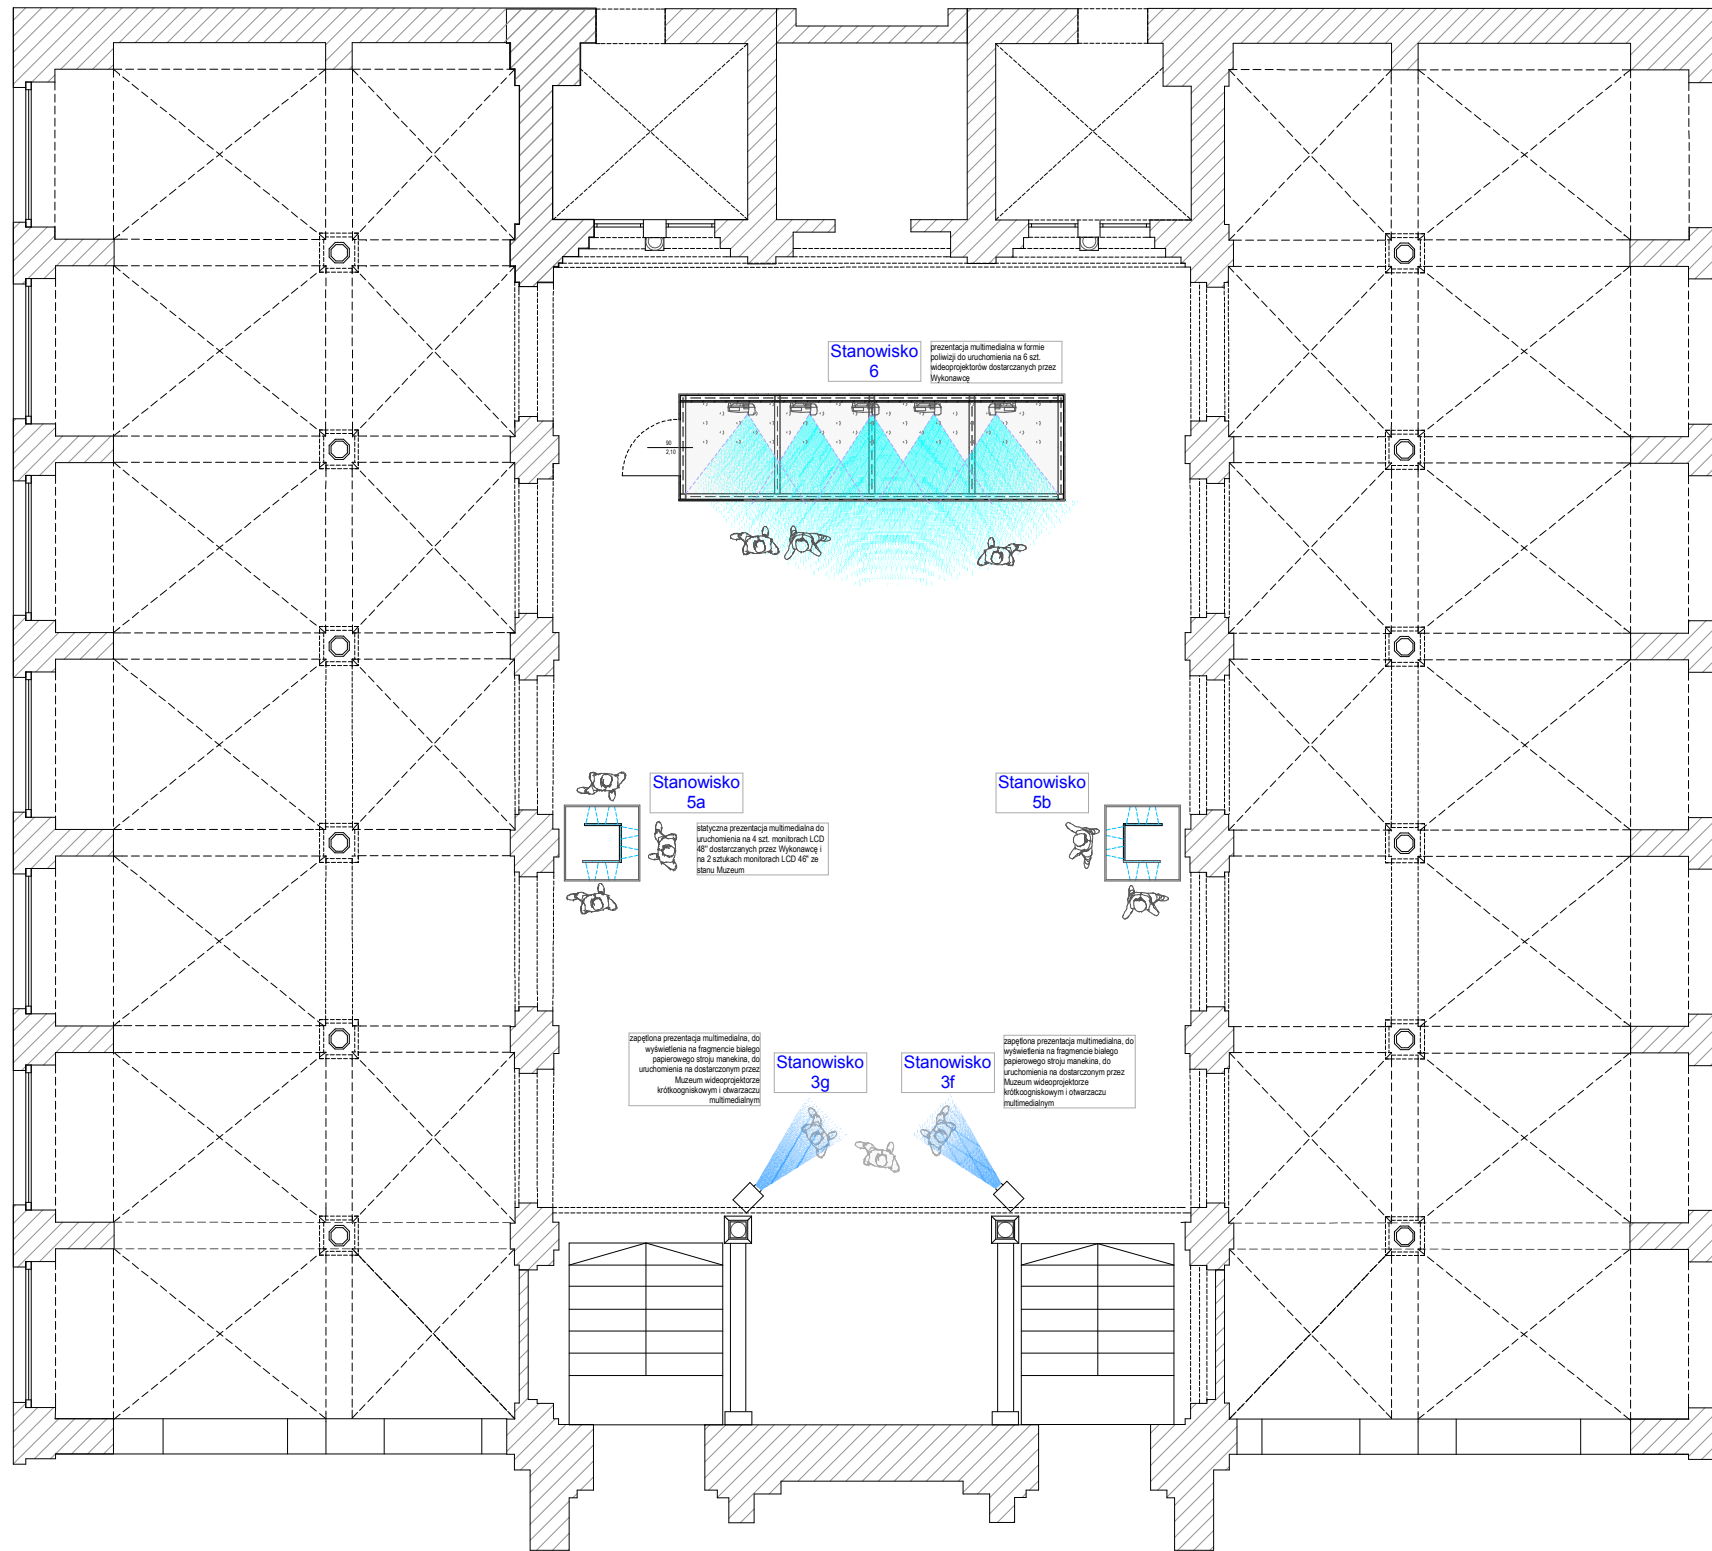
Stanowisko 6

prezentacja multimedialna w formie poliwizji do uruchomienia na 6 szt. wideoprojektorów dostarczanych przez Wykonawcę

90
2,10

Stanowisko 5a

statyczna prezentacja multimedialna do uruchomienia na 4 szt. monitorach LCD 48" dostarczanych przez Wykonawcę i na 2 sztukach monitorach LCD 46" ze stanu Muzeum

Stanowisko 5b

zapętlona prezentacja multimedialna, do wyświetlenia na fragmencie białego papierowego stroju manekina, do uruchomienia na dostarczonym przez Muzeum wideoprojektorze krótkoogniskowym i otwarzaczu multimedialnym

Stanowisko 3g

Stanowisko 3f

zapętlona prezentacja multimedialna, do wyświetlenia na fragmencie białego papierowego stroju manekina, do uruchomienia na dostarczonym przez Muzeum wideoprojektorze krótkoogniskowym i otwarzaczu multimedialnym